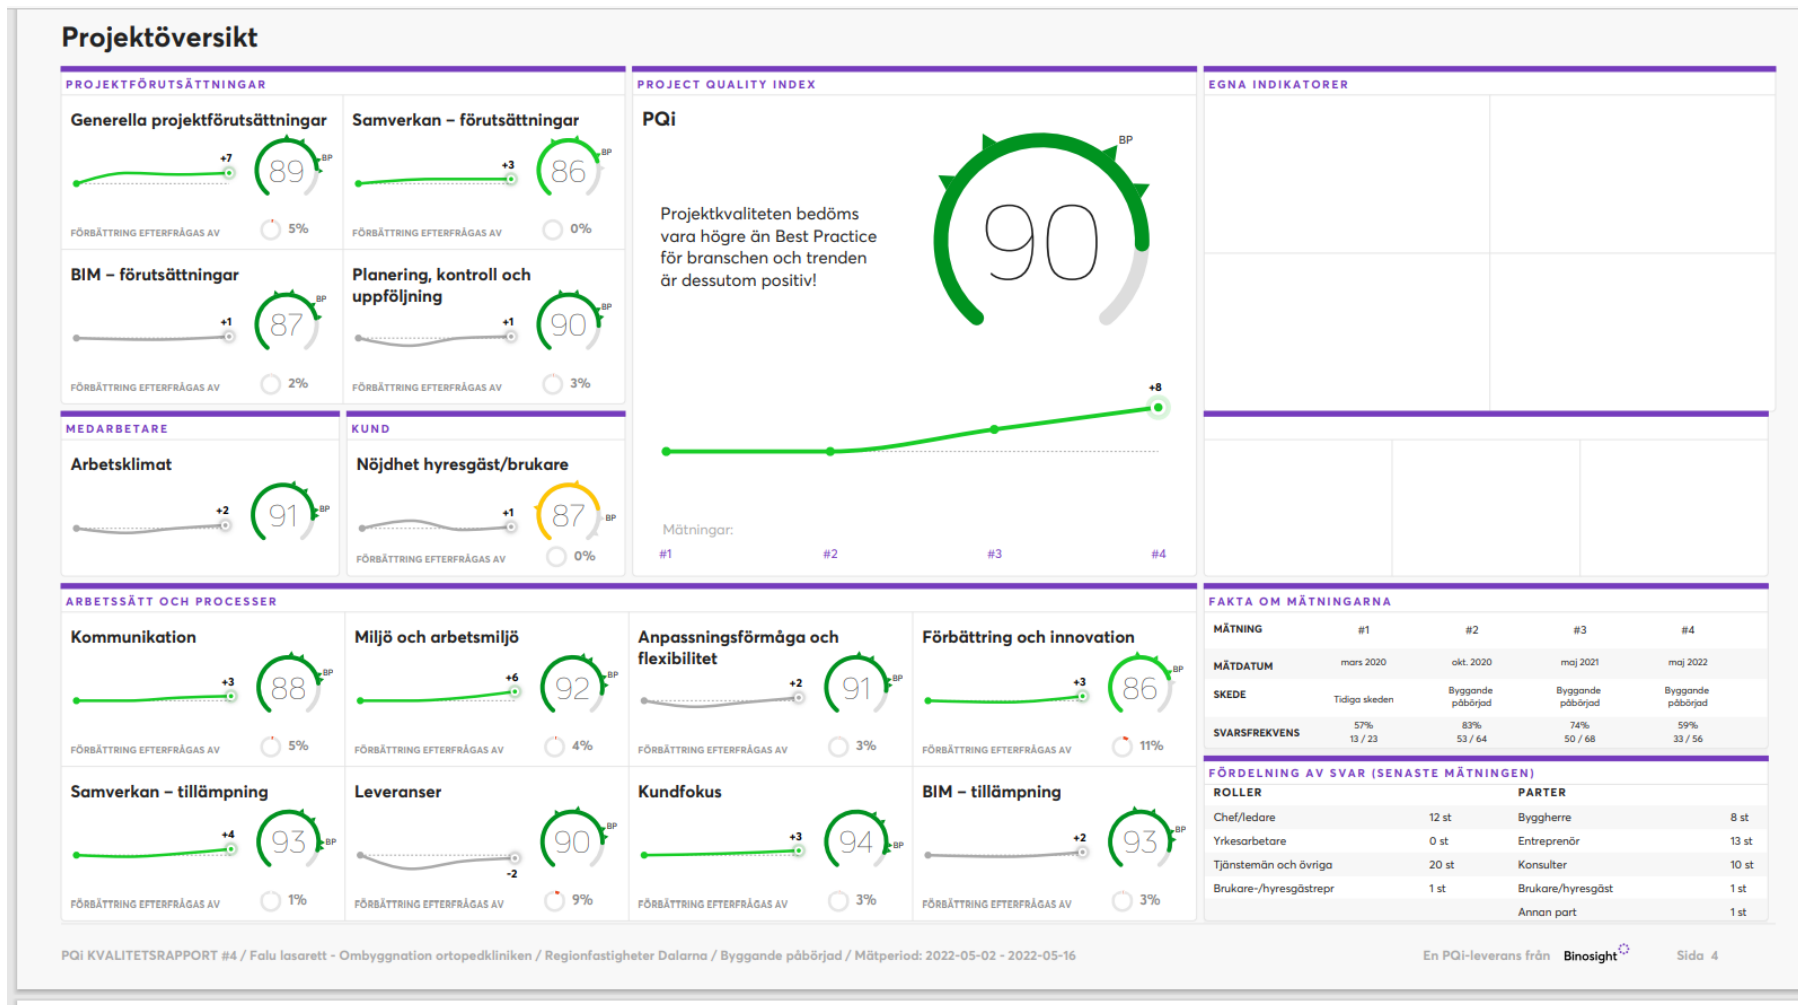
Projektöversikt

PROJEKTFÖRUTSÄTTNINGAR

Generella projektförutsättningar
+7
89
BP
FÖRBÄTTRING EFTERFRÅGAS AV 5%

Samverkan – förutsättningar
+3
86
BP
FÖRBÄTTRING EFTERFRÅGAS AV 0%

BIM – förutsättningar
+1
87
BP
FÖRBÄTTRING EFTERFRÅGAS AV 2%

Planering, kontroll och uppföljning
+1
90
BP
FÖRBÄTTRING EFTERFRÅGAS AV 3%

PROJECT QUALITY INDEX

PQi

Projektkvaliteten bedöms vara högre än Best Practice för branschen och trenden är dessutom positiv!

BP
90

+8

Mätningar:
#1 #2 #3 #4

EGNA INDIKATORER

MEDARBETARE

Arbetsklimat
+2
91
BP

KUND

Nöjdhet hyresgäst/brukare
+1
87
BP
FÖRBÄTTRING EFTERFRÅGAS AV 0%

ARBETSSÄTT OCH PROCESSER

Kommunikation
+3
88
BP
FÖRBÄTTRING EFTERFRÅGAS AV 5%

Miljö och arbetsmiljö
+6
92
BP
FÖRBÄTTRING EFTERFRÅGAS AV 4%

Anpassningsförmåga och flexibilitet
+2
91
BP
FÖRBÄTTRING EFTERFRÅGAS AV 3%

Förbättring och innovation
+3
86
BP
FÖRBÄTTRING EFTERFRÅGAS AV 11%

Samverkan – tillämpning
+4
93
BP
FÖRBÄTTRING EFTERFRÅGAS AV 1%

Leveranser
-2
90
BP
FÖRBÄTTRING EFTERFRÅGAS AV 9%

Kundfokus
+3
94
BP
FÖRBÄTTRING EFTERFRÅGAS AV 3%

BIM – tillämpning
+2
93
BP
FÖRBÄTTRING EFTERFRÅGAS AV 3%

FAKTA OM MÄTNINGARNA

| MÄTNING | #1 | #2 | #3 | #4 |
|---|---|---|---|---|
| MÄTDATUM | mars 2020 | okt. 2020 | maj 2021 | maj 2022 |
| SKEDE | Tidiga skeden | Byggande påbörjad | Byggande påbörjad | Byggande påbörjad |
| SVARSFREKVENS | 57% 13 / 23 | 83% 53 / 64 | 74% 50 / 68 | 59% 33 / 56 |

FÖRDELNING AV SVAR (SENASTE MÄTNINGEN)

| ROLLER | | PARTER | |
|---|---|---|---|
| Chef/ledare | 12 st | Byggherre | 8 st |
| Yrkesarbetare | 0 st | Entreprenör | 13 st |
| Tjänstemän och övriga | 20 st | Konsulter | 10 st |
| Brukare-/hyresgästrepr | 1 st | Brukare/hyresgäst | 1 st |
| | | Annan part | 1 st |

PQi KVALITETSRAPPORT #4 / Falu lasarett - Ombyggnation ortopedkliniken / Regionfastigheter Dalarna / Byggande påbörjad / Mätperiod: 2022-05-02 - 2022-05-16

En PQi-leverans från Binosight

Sida 4